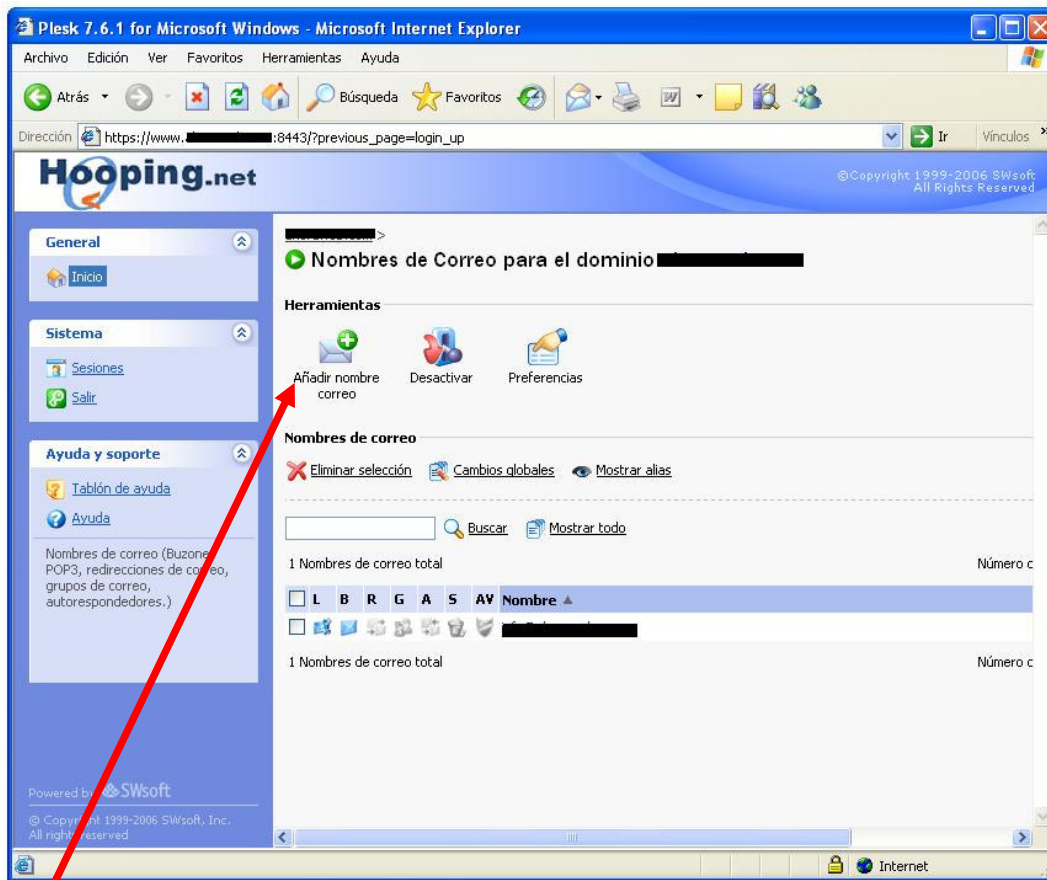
Plesk 7.6.1 for Microsoft Windows - Microsoft Internet Explorer

Archivo Edición Ver Favoritos Herramientas Ayuda

Atrás Búsqueda Favoritos

Dirección https://www.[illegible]:8443/?previous_page=login_up Ir Vínculos

Hooping.net

©Copyright 1999-2006 SWsoft All Rights Reserved

General
Inicio

Sistema
Sesiones
Salir

Ayuda y soporte
Tablón de ayuda
Ayuda

Nombres de correo (Buzones POP3, redirecciones de correo, grupos de correo, autorespondedores.)

Powered by SWsoft
© Copyright 1999-2006 SWsoft, Inc. All rights reserved

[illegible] >
Nombres de Correo para el dominio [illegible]

Herramientas

Añadir nombre correo
Desactivar
Preferencias

Nombres de correo

Eliminar selección Cambios globales Mostrar alias

Buscar Mostrar todo

1 Nombres de correo total Número c

| | L | B | R | G | A | S | AV | Nombre ▲ |
|---|---|---|---|---|---|---|---|---|
| | | | | | | | | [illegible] |

1 Nombres de correo total Número c

Internet